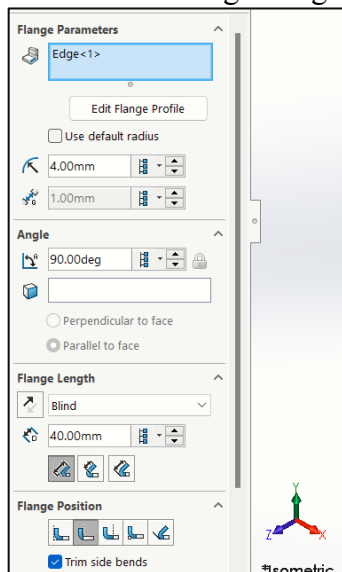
Flange Parameters

Edge<1>

Edit Flange Profile

Use default radius

4.00mm

1.00mm

Angle

90.00deg

Perpendicular to face

Parallel to face

Flange Length

Blind

40.00mm

Flange Position

Trim side bends

Y

Z

X

*Isometric